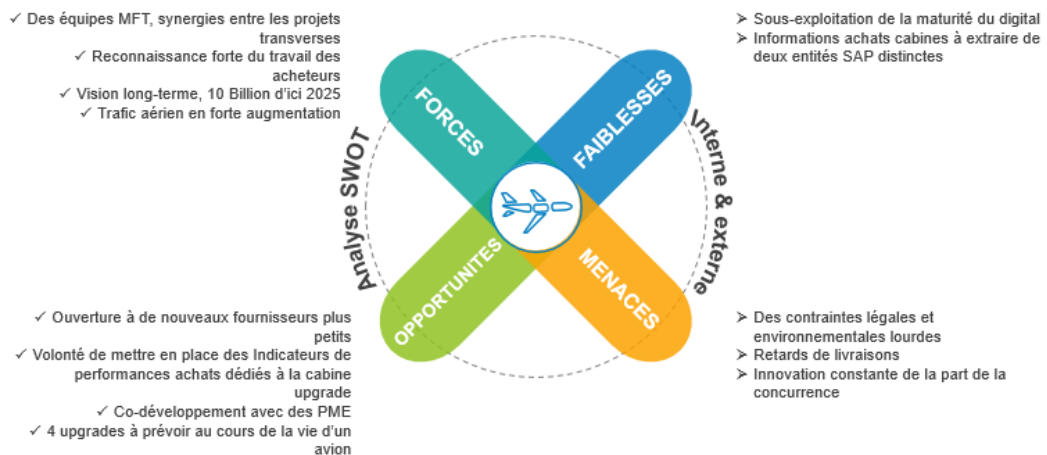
✓ Des équipes MFT, synergies entre les projets transverses
✓ Reconnaissance forte du travail des acheteurs
✓ Vision long-terme, 10 Billion d'ici 2025
✓ Trafic aérien en forte augmentation

➢ Sous-exploitation de la maturité du digital
➢ Informations achats cabines à extraire de deux entités SAP distinctes

FORCES

FAIBLESSES

OPPORTUNITES

MENACES

Analyse SWOT

Interne & externe

✓ Ouverture à de nouveaux fournisseurs plus petits
✓ Volonté de mettre en place des Indicateurs de performances achats dédiés à la cabine upgrade
✓ Co-développement avec des PME
✓ 4 upgrades à prévoir au cours de la vie d'un avion

➢ Des contraintes légales et environnementales lourdes
➢ Retards de livraisons
➢ Innovation constante de la part de la concurrence